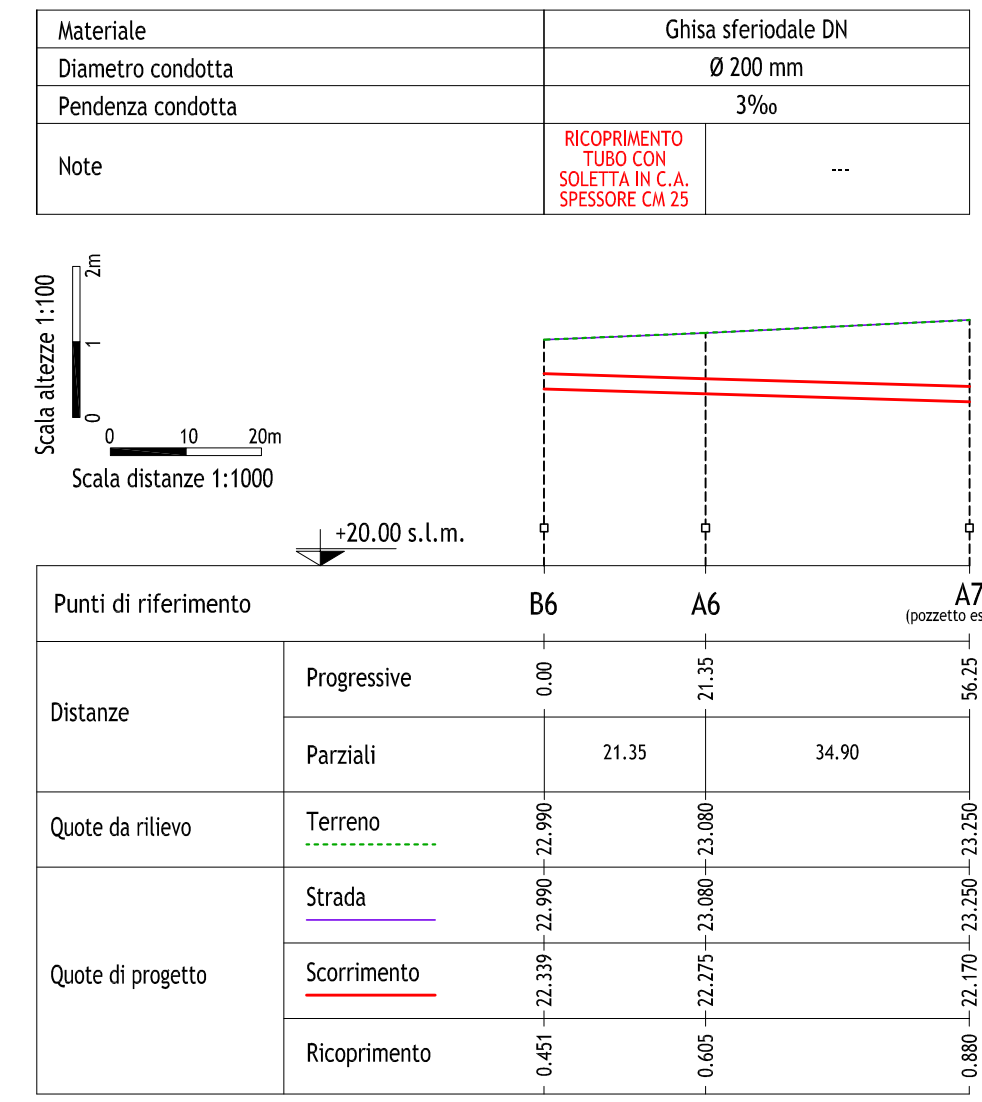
| Materiale | Ghisa sferiodale DN | |
|---|---|---|
| Diametro condotta | Ø 200 mm | |
| Pendenza condotta | 3‰ | |
| Note | RICOPRIMENTO TUBO CON SOLETTA IN C.A. SPESSORE CM 25 | --- |

Scala altezze 1:100
2m
1
0
0 10 20m
Scala distanze 1:1000

+20.00 s.l.m.

| Punti di riferimento | | B6 | A6 | A7 (pozzetto es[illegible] |
|---|---|---|---|---|
| Distanze | Progressive | 0.00 | 21.35 | 56.25 |
| | Parziali | 21.35 | 34.90 | |
| Quote da rilievo | Terreno | 22.990 | 23.080 | 23.250 |
| Quote di progetto | Strada | 22.990 | 23.080 | 23.250 |
| | Scorrimento | 22.339 | 22.275 | 22.170 |
| | Ricoprimento | 0.451 | 0.605 | 0.880 |